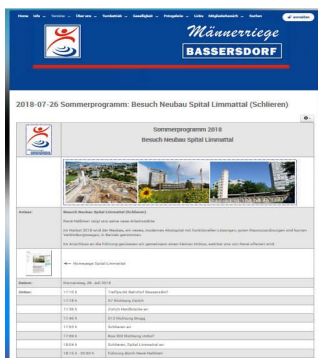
Home Info Termine Über uns Turnbetrieb Geselligkeit Fotogalerie Links Adjutantenbuch Suchen anmelden

Männerriege
BASSERSDORF

2018-07-26 Sommerprogramm: Besuch Neubau Spital Limmattal (Schlieren)

Sommerprogramm 2018
Besuch Neubau Spital Limmattal

| | |
|---|---|
| Anlass: | Besuch Neubau Spital Limmattal (Schlieren) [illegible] |
| | ← Homepage Spital Limmattal |
| Datum: | Donnerstag 26. Juli 2018 |
| Ablauf: | 17:10 h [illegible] |
| | 17:18 h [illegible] |
| | 17:30 h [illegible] |
| | 17:40 h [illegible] |
| | 17:50 h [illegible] |
| | 17:55 h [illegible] |
| | 18:00 h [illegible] |
| | 18:04 h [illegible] |
| | 18:15 h - 20:00 h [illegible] |